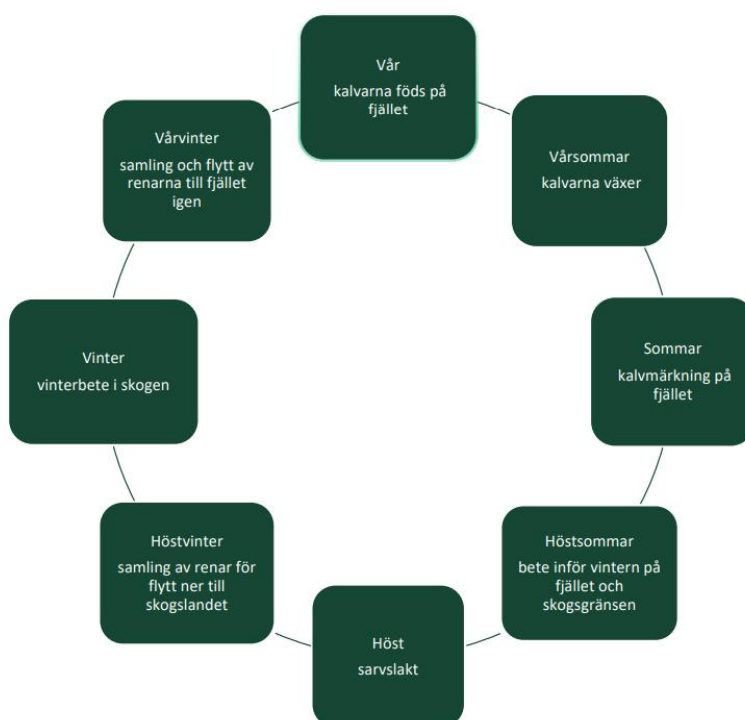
Vår
kalvarna föds på fjället

Vårsommar
kalvarna växer

Sommar
kalvmärkning på fjället

Höstsommar
bete inför vintern på fjället och skogsgränsen

Höst
sarvslakt

Höstvinter
samling av renar för flytt ner till skogslandet

Vinter
vinterbete i skogen

Vårvinter
samling och flytt av renarna till fjället igen